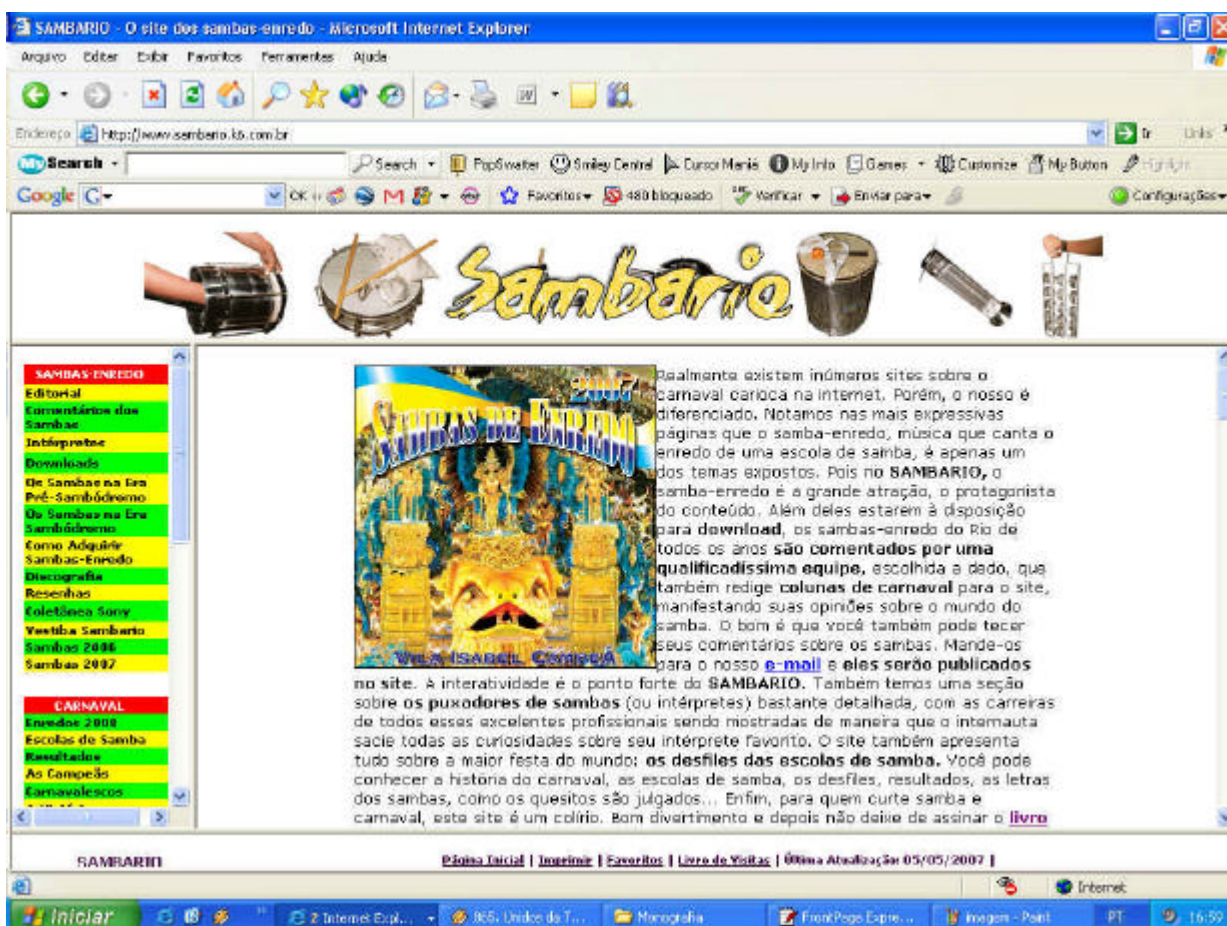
SAMBARIO - O site dos sambas-enredo - Microsoft Internet Explorer

Arquivo Editar Exibir Favoritos Ferramentas Ajuda

Endereço http://www.sambario.kit.com.br

Ir Links

Search Search PopSwatter Smiley Central Cursor Mania My Info Games Customize My Button Highlight

Google G- OK Favoritos 480 bloqueado Verificar Enviar para Configurações

Sambario

SAMBAS-ENREDO
Editorial
Comentários dos Sambas
Intérpretes
Downloads
Os Sambas na Era Pré-Sambódromo
Os Sambas na Era Sambódromo
Como Adquirir Sambas-Enredo
Discografia
Resenhas
Coletânea Sony
Vestiba Sambario
Sambas 2006
Sambas 2007

CARNAVAL
Enredos 2008
Escolas de Samba
Resultados
As Campeãs
Carnavalescos

2007
SAMBAS DE ENREDO
VILA ISABEL CAMPEÃ

Realmente existem inúmeros sites sobre o carnaval carioca na internet. Porém, o nosso é diferenciado. Notamos nas mais expressivas páginas que o samba-enredo, música que canta o enredo de uma escola de samba, é apenas um dos temas expostos. Pois no SAMBARIO, o samba-enredo é a grande atração, o protagonista do conteúdo. Além deles estarem à disposição para download, os sambas-enredo do Rio de todos os anos são comentados por uma qualificadíssima equipe, escolhida a dedo, que também redige colunas de carnaval para o site, manifestando suas opiniões sobre o mundo do samba. O bom é que você também pode tecer seus comentários sobre os sambas. Mande-os para o nosso e-mail e eles serão publicados no site. A interatividade é o ponto forte do SAMBARIO. Também temos uma seção sobre os puxadores de sambas (ou intérpretes) bastante detalhada, com as carreiras de todos esses excelentes profissionais sendo mostradas de maneira que o internauta sacie todas as curiosidades sobre seu intérprete favorito. O site também apresenta tudo sobre a maior festa do mundo: os desfiles das escolas de samba. Você pode conhecer a história do carnaval, as escolas de samba, os desfiles, resultados, as letras dos sambas, como os quesitos são julgados... Enfim, para quem curte samba e carnaval, este site é um colírio. Bom divertimento e depois não deixe de assinar o livro

SAMBARIO

Página Inicial | Imprimir | Favoritos | Livro de Visitas | Última Atualização 05/05/2007 |

Internet

Iniciar 2 Internet Expl... 865. Unidos da T... Monografia FrontPage Expre... imagem - Paint PT 16:59